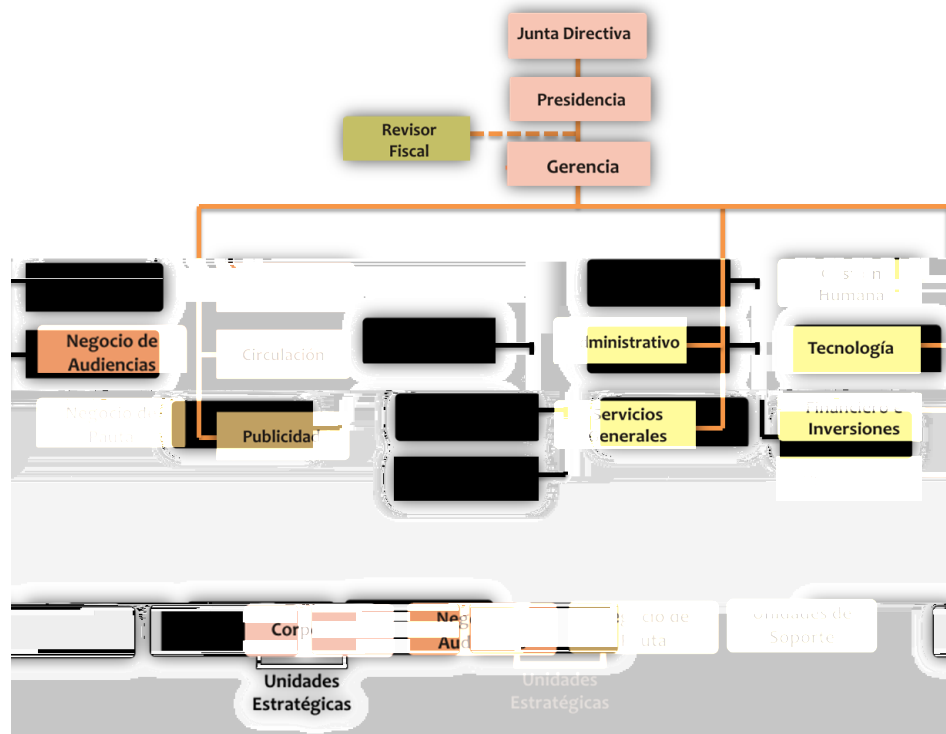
Junta Directiva

Presidencia

Revisor Fiscal

Gerencia

Gestión Humana

Negocio de Audiencias

Circulación

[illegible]ministrativo

Tecnología

Negocio de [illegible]

Publicidad

Servicios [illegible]enerales

Financiero e Inversiones

Corp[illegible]

Neg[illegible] Aud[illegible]

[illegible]cio de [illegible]uta

Unidades de Soporte

Unidades Estratégicas

Unidades Estratégicas